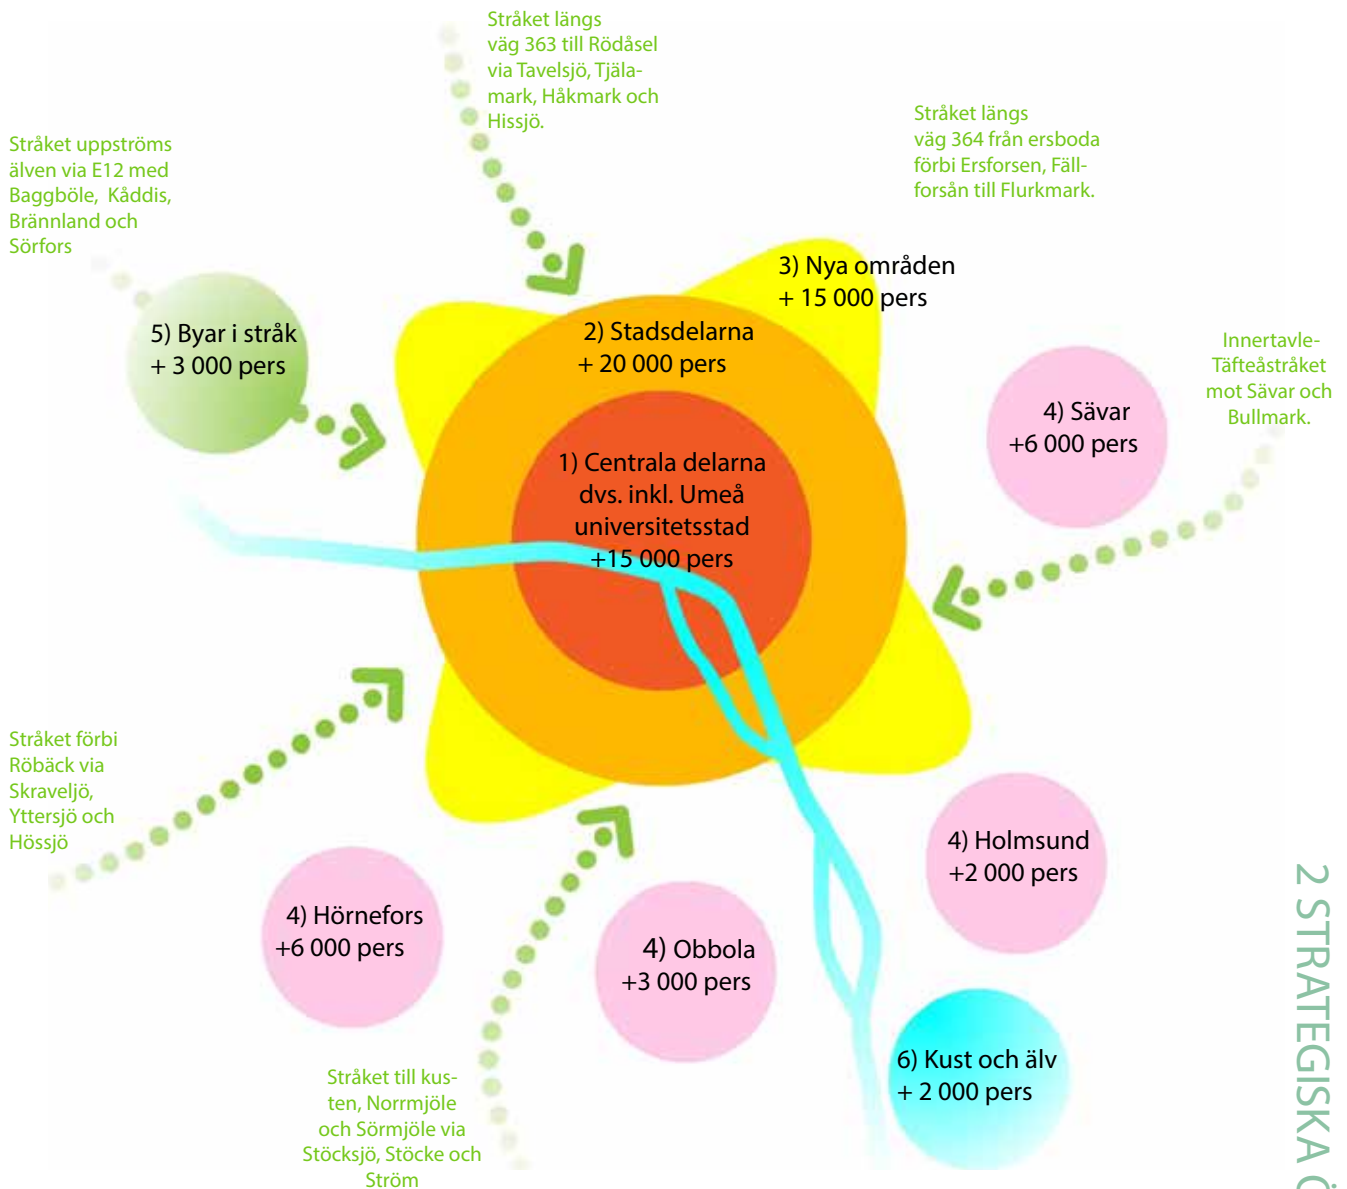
Stråket längs väg 363 till Rödåsel via Tavelsjö, Tjälamark, Håkmark och Hissjö.

Stråket uppströms älven via E12 med Baggböle, Kåddis, Brännland och Sörfors

Stråket längs väg 364 från ersboda förbi Ersforsen, Fällforsån till Flurkmark.

3) Nya områden
+ 15 000 pers

2) Stadsdelarna
+ 20 000 pers

5) Byar i stråk
+ 3 000 pers

Innertavle-Täfteåstråket mot Sävar och Bullmark.

4) Sävar
+6 000 pers

1) Centrala delarna dvs. inkl. Umeå universitetsstad
+15 000 pers

Stråket förbi Röbäck via Skraveljö, Yttersjö och Hössjö

4) Holmsund
+2 000 pers

4) Hörnefors
+6 000 pers

4) Obbola
+3 000 pers

6) Kust och älv
+ 2 000 pers

Stråket till kusten, Norrmjöle och Sörmjöle via Stöcksjö, Stöcke och Ström

2 STRATEGISKA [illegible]